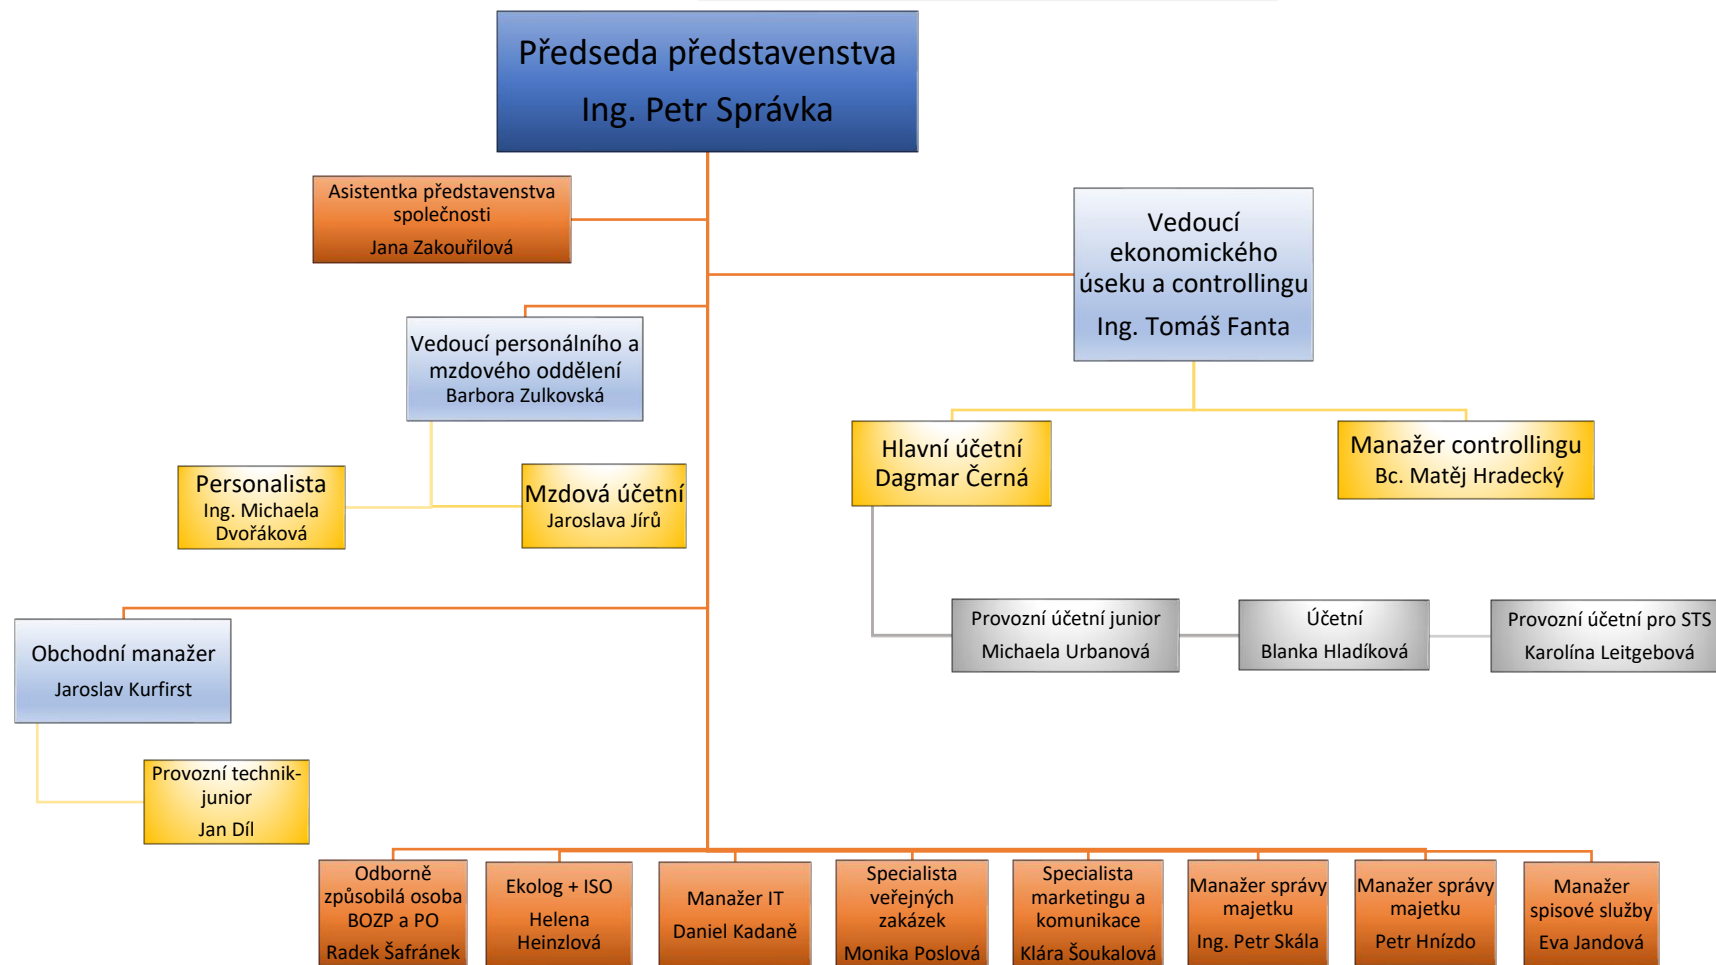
Předseda představenstva
Ing. Petr Správka

Asistentka představenstva společnosti
Jana Zakouřilová

Vedoucí ekonomického úseku a controllingu
Ing. Tomáš Fanta

Vedoucí personálního a mzdového oddělení
Barbora Zulkovská

Hlavní účetní
Dagmar Černá

Manažer controllingu
Bc. Matěj Hradecký

Personalista
Ing. Michaela Dvořáková

Mzdová účetní
Jaroslava Jírů

Provozní účetní junior
Michaela Urbanová

Účetní
Blanka Hladíková

Provozní účetní pro STS
Karolína Leitgebová

Obchodní manažer
Jaroslav Kurfirst

Provozní technik-junior
Jan Díl

Odborně způsobilá osoba BOZP a PO
Radek Šafránek

Ekolog + ISO
Helena Heinzlová

Manažer IT
Daniel Kadaně

Specialista veřejných zakázek
Monika Poslová

Specialista marketingu a komunikace
Klára Šoukalová

Manažer správy majetku
Ing. Petr Skála

Manažer správy majetku
Petr Hnízdo

Manažer spisové služby
Eva Jandová